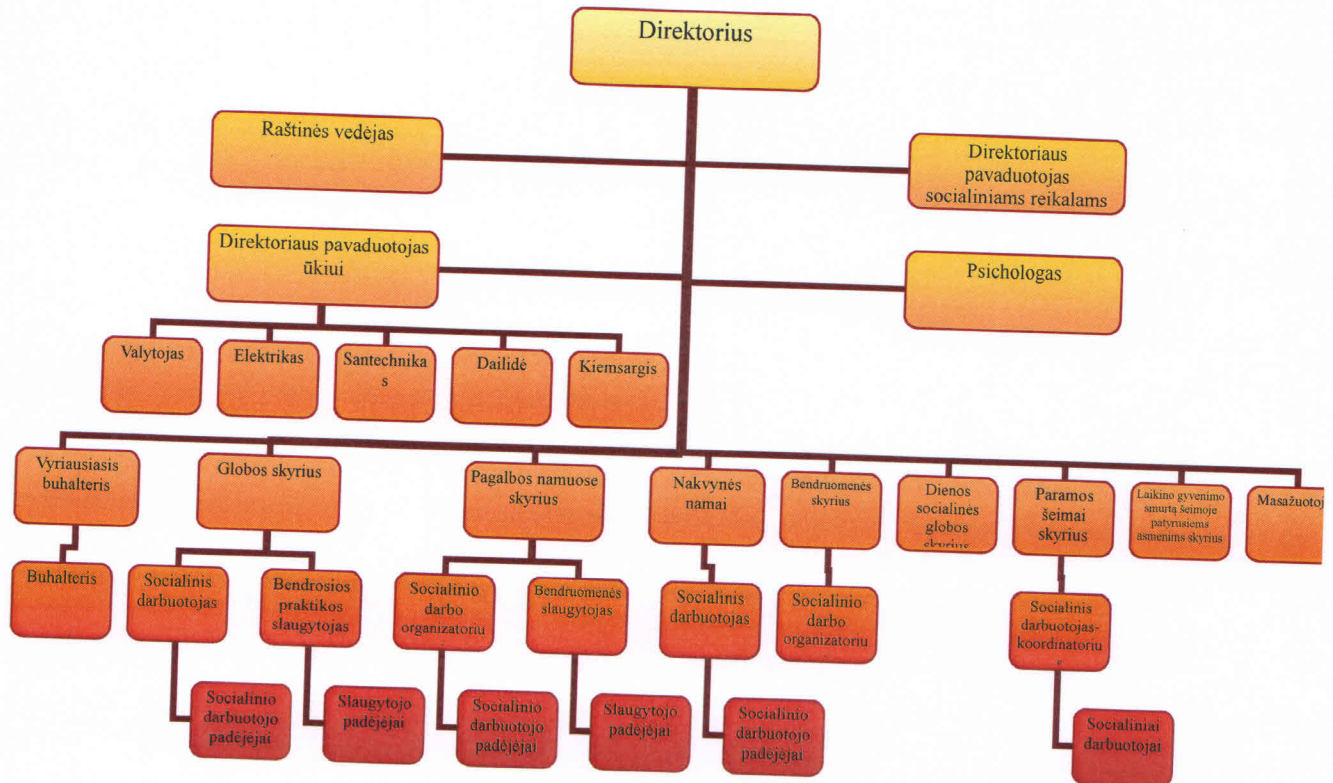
Direktorius

Raštinės vedėjas

Direktoriaus pavaduotojas socialiniams reikalams

Direktoriaus pavaduotojas ūkiui

Psichologas

Valytojas

Elektrikas

Santechnikas

Dailidė

Kiemsargis

Vyriausiasis buhalteris

Globos skyrius

Pagalbos namuose skyrius

Nakvynės namai

Bendruomenės skyrius

Dienos socialinės globos skyrius

Paramos šeimai skyrius

Laikino gyvenimo smurtą šeimoje patyrusiems asmenims skyrius

Masažuotoj

Buhalteris

Socialinis darbuotojas

Bendrosios praktikos slaugytojas

Socialinio darbo organizatoriu

Bendruomenės slaugytojas

Socialinis darbuotojas

Socialinio darbo organizatoriu

Socialinis darbuotojas-koordinatoriu
s

Socialinio darbuotojo padėjėjai

Slaugytojo padėjėjai

Socialinio darbuotojo padėjėjai

Slaugytojo padėjėjai

Socialinio darbuotojo padėjėjai

Socialiniai darbuotojai